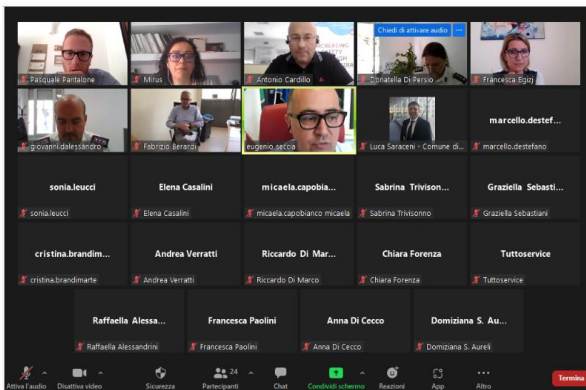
Chiedi di attivare audio

Pasquale Pantalone
Mirus
Antonio Cardillo
Donatella Di Persio
Francesca Egizj

giovanni.dalessandro
Fabrizio Berardi
eugenio seccia
Luca Saraceni - Comune di...
marcello.destef...
marcello.destefano

sonia.leucci
sonia.leucci
Elena Casalini
Elena Casalini
micaela.capobia...
micaela.capobianco micaela
Sabrina Trivison...
Sabrina Trivisonno
Graziella Sebasti...
Graziella Sebastiani

cristina.brandim...
cristina.brandimarte
Andrea Verratti
Andrea Verratti
Riccardo Di Mar...
Riccardo Di Marco
Chiara Forenza
Chiara Forenza
Tuttoservice
Tuttoservice

Raffaella Alessa...
Raffaella Alessandrini
Francesca Paolini
Francesca Paolini
Anna Di Cecco
Anna Di Cecco
Domiziana S. Au...
Domiziana S. Aureli

Attiva l'audio
Disattiva video
Sicurezza
24
Partecipanti
Chat
Condividi schermo
Reazioni
App
Altro
Termina